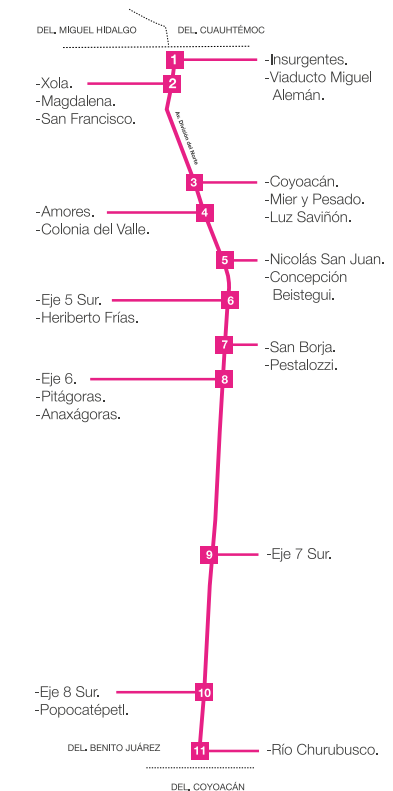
DEL. MIGUEL HIDALGO
DEL. CUAUHTÉMOC

1
-Insurgentes.
-Viaducto Miguel Alemán.

2
-Xola.
-Magdalena.
-San Francisco.

Av. División del Norte

3
-Coyoacán.
-Mier y Pesado.
-Luz Saviñón.

4
-Amores.
-Colonia del Valle.

5
-Nicolás San Juan.
-Concepción Beistegui.

6
-Eje 5 Sur.
-Heriberto Frías.

7
-San Borja.
-Pestalozzi.

8
-Eje 6.
-Pitágoras.
-Anaxágoras.

9
-Eje 7 Sur.

10
-Eje 8 Sur.
-Popocatépetl.

DEL. BENITO JUÁREZ
11
-Río Churubusco.

DEL. COYOACÁN